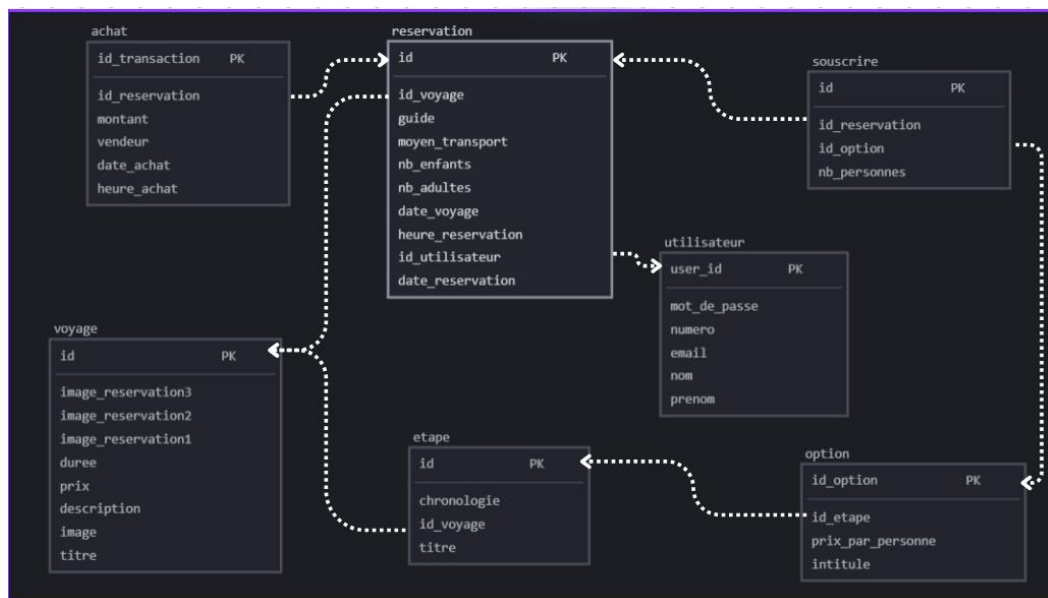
achat

| id_transaction | PK |
|---|---|
| id_reservation | |
| montant | |
| vendeur | |
| date_achat | |
| heure_achat | |

reservation

| id | PK |
|---|---|
| id_voyage | |
| guide | |
| moyen_transport | |
| nb_enfants | |
| nb_adultes | |
| date_voyage | |
| heure_reservation | |
| id_utilisateur | |
| date_reservation | |

souscrire

| id | PK |
|---|---|
| id_reservation | |
| id_option | |
| nb_personnes | |

utilisateur

| user_id | PK |
|---|---|
| mot_de_passe | |
| numero | |
| email | |
| nom | |
| prenom | |

voyage

| id | PK |
|---|---|
| image_reservation3 | |
| image_reservation2 | |
| image_reservation1 | |
| duree | |
| prix | |
| description | |
| image | |
| titre | |

etape

| id | PK |
|---|---|
| chronologie | |
| id_voyage | |
| titre | |

option

| id_option | PK |
|---|---|
| id_etape | |
| prix_par_personne | |
| intitule | |